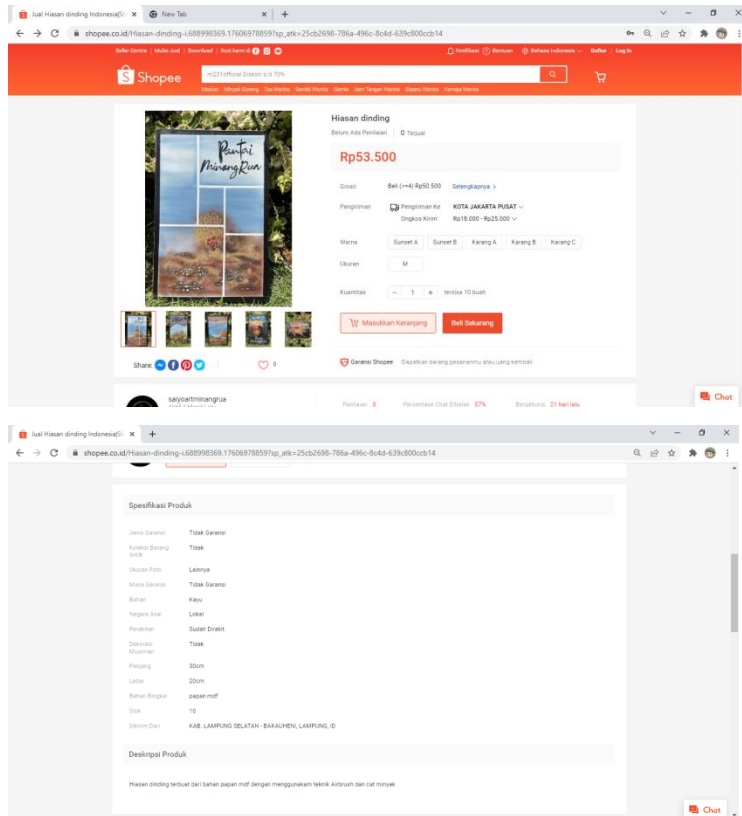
Jual Hiasan dinding Indonesia|Sh ×   New Tab ×   +

shopee.co.id/Hiasan-dinding-i.688998369.17606978859?sp_atk=25cb2698-786a-496c-8c4d-639c800ccb14

Seller Centre | Mulai Jual | Download | Ikuti kami di   Notifikasi  Bantuan  Bahasa Indonesia  Daftar | Log In

Shopee   m231official Diskon s/d 70%

Masker  Minyak Goreng  Tas Wanita  Sendal Wanita  Gamis  Jam Tangan Wanita  Sepatu Wanita  Kemeja Wanita

Pantai Minang Rua

Hiasan dinding

Belum Ada Penilaian | 0 Terjual

Rp53.500

Grosir   Beli (>=4) Rp50.500   Selengkapnya >

Pengiriman   Pengiriman Ke   KOTA JAKARTA PUSAT
Ongkos Kirim   Rp18.000 - Rp25.000

Warna   Sunset A   Sunset B   Karang A   Karang B   Karang C

Ukuran   M

Kuantitas   −   1   +   tersisa 10 buah

Masukkan Keranjang   Beli Sekarang

Share:   0

Garansi Shopee   Dapatkan barang pesananmu atau uang kembali.

saiyoartminangrua

Penilaian 0   Persentase Chat Dibalas 57%   Bergabung 21 hari lalu

Chat

Jual Hiasan dinding Indonesia|Sh ×   +

shopee.co.id/Hiasan-dinding-i.688998369.17606978859?sp_atk=25cb2698-786a-496c-8c4d-639c800ccb14

Spesifikasi Produk

| | |
|---|---|
| Jenis Garansi | Tidak Garansi |
| Koleksi Barang Antik | Tidak |
| Ukuran Foto | Lainnya |
| Masa Garansi | Tidak Garansi |
| Bahan | Kayu |
| Negara Asal | Lokal |
| Perakitan | Sudah Dirakit |
| Dekorasi Musiman | Tidak |
| Panjang | 30cm |
| Lebar | 20cm |
| Bahan Bingkai | papan mdf |
| Stok | 10 |
| Dikirim Dari | KAB. LAMPUNG SELATAN - BAKAUHENI, LAMPUNG, ID |

Deskripsi Produk

Hiasan dinding terbuat dari bahan papan mdf dengan menggunakan teknik Airbrush dan cat minyak

Chat